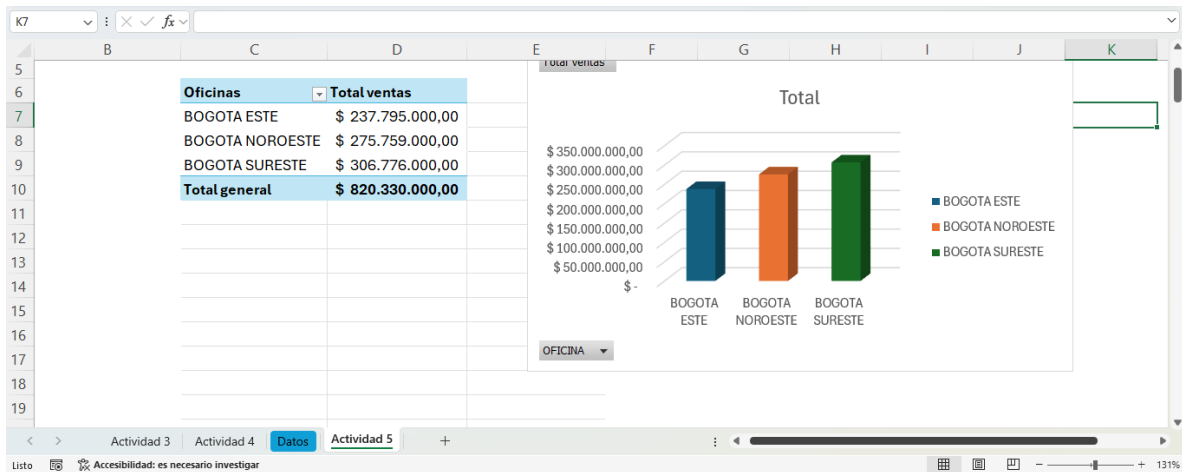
K7 | $f_x$

B C D E F G H I J K

5
6 
7
8
9
10
11
12
13
14
15
16
17
18
19

| Oficinas | Total ventas |
|---|---|
| BOGOTA ESTE | $ 237.795.000,00 |
| BOGOTA NOROESTE | $ 275.759.000,00 |
| BOGOTA SURESTE | $ 306.776.000,00 |
| Total general | $ 820.330.000,00 |

Total ventas

Total

$ 350.000.000,00
$ 300.000.000,00
$ 250.000.000,00
$ 200.000.000,00
$ 150.000.000,00
$ 100.000.000,00
$ 50.000.000,00
$ -

BOGOTA ESTE
BOGOTA NOROESTE
BOGOTA SURESTE

BOGOTA ESTE
BOGOTA NOROESTE
BOGOTA SURESTE

OFICINA

Actividad 3 Actividad 4 Datos Actividad 5 +

Listo Accesibilidad: es necesario investigar 131%